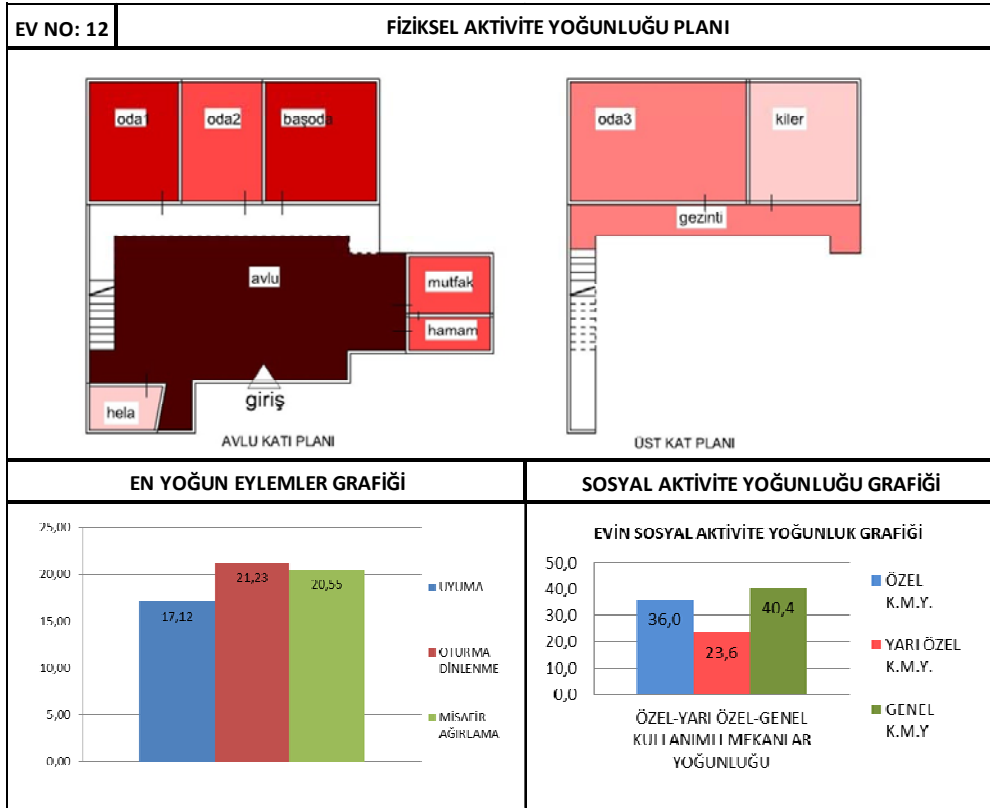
EV NO: 12

FİZİKSEL AKTİVİTE YOĞUNLUĞU PLANI

oda1 oda2 başoda

avlu

mutfak

hamam

hela

giriş

AVLU KATI PLANI

oda3 kiler

gezinti

ÜST KAT PLANI

EN YOĞUN EYLEMLER GRAFİĞİ

25,00
20,00
15,00
10,00
5,00
0,00

17,12
21,23
20,55

UYUMA
OTURMA DİNLENME
MİSAFİR AĞIRLAMA

SOSYAL AKTİVİTE YOĞUNLUĞU GRAFİĞİ

EVİN SOSYAL AKTİVİTE YOĞUNLUK GRAFİĞİ

50,0
40,0
30,0
20,0
10,0
0,0

36,0
23,6
40,4

ÖZEL-YARI ÖZEL-GENEL KULLANIMLI MEKANLAR YOĞUNLUĞU

ÖZEL K.M.Y.
YARI ÖZEL K.M.Y.
GENEL K.M.Y